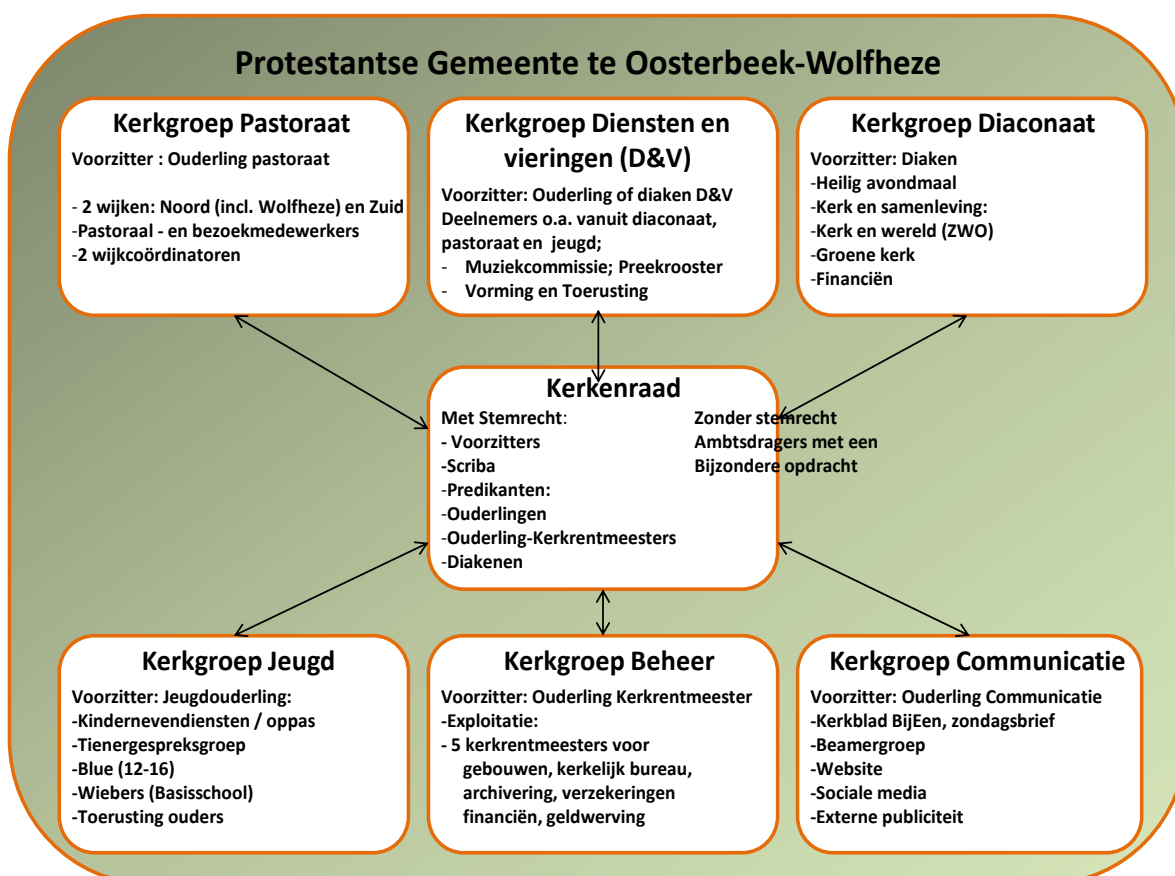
Protestantse Gemeente te Oosterbeek-Wolfheze

Kerkgroep Pastoraat
Voorzitter : Ouderling pastoraat

- 2 wijken: Noord (incl. Wolfheze) en Zuid
-Pastoraal - en bezoekmedewerkers
-2 wijkcoördinatoren

Kerkgroep Diensten en vieringen (D&V)
Voorzitter: Ouderling of diaken D&V
Deelnemers o.a. vanuit diaconaat, pastoraat en jeugd;
- Muziekcommissie; Preekrooster
- Vorming en Toerusting

Kerkgroep Diaconaat
Voorzitter: Diaken
-Heilig avondmaal
-Kerk en samenleving:
-Kerk en wereld (ZWO)
-Groene kerk
-Financiën

Kerkenraad
Met Stemrecht:
- Voorzitters
-Scriba
-Predikanten:
-Ouderlingen
-Ouderling-Kerkrentmeesters
-Diakenen

Zonder stemrecht
Ambtsdragers met een Bijzondere opdracht

Kerkgroep Jeugd
Voorzitter: Jeugdouderling:
-Kindernevendiensten / oppas
-Tienergespreksgroep
-Blue (12-16)
-Wiebers (Basisschool)
-Toerusting ouders

Kerkgroep Beheer
Voorzitter: Ouderling Kerkrentmeester
-Exploitatie:
- 5 kerkrentmeesters voor gebouwen, kerkelijk bureau, archivering, verzekeringen financiën, geldwerving

Kerkgroep Communicatie
Voorzitter: Ouderling Communicatie
-Kerkblad BijEen, zondagsbrief
-Beamergroep
-Website
-Sociale media
-Externe publiciteit